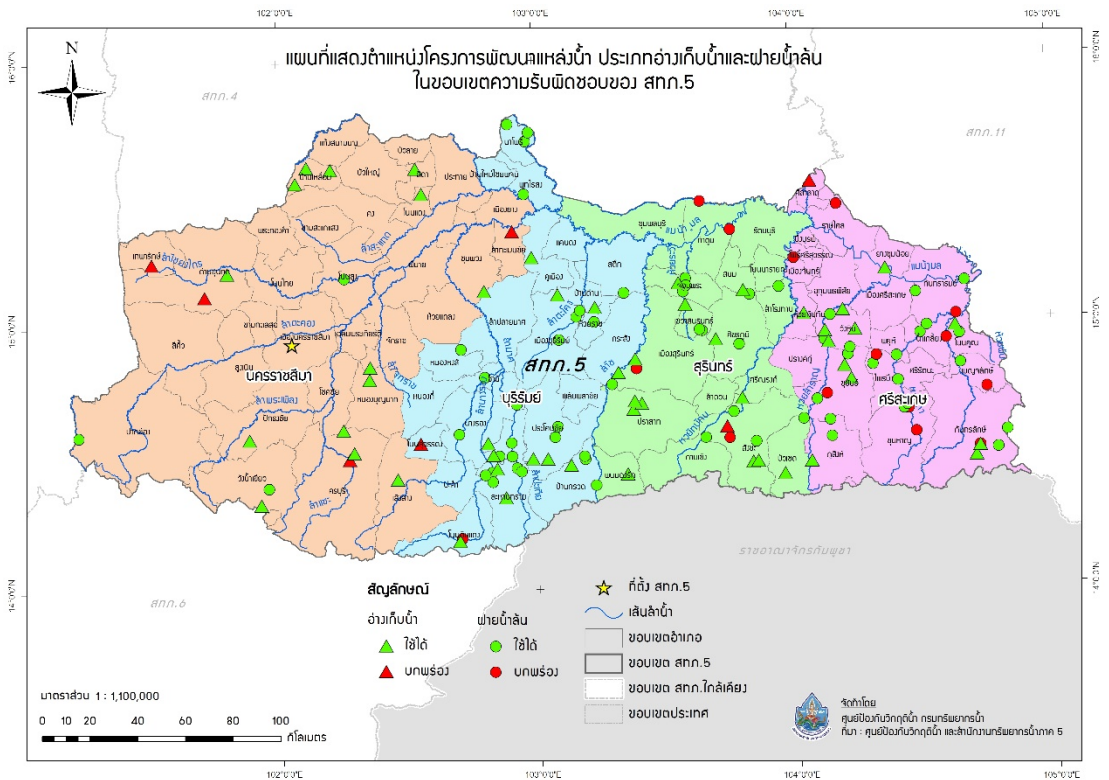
แผนที่แสดงตำแหน่งโครงการพัฒนาแหล่งน้ำ ประเภทอ่างเก็บน้ำและฝายน้ำล้น
ในขอบเขตความรับผิดชอบของ สทภ.5

102°0'0"E
103°0'0"E
104°0'0"E
105°0'0"E

16°0'0"N
15°0'0"N
14°0'0"N

N

สทภ.4
สทภ.11
สทภ.6

นครราชสีมา
บุรีรัมย์
สุรินทร์
ศรีสะเกษ
สทภ.5

ราชอาณาจักรกัมพูชา

สัญลักษณ์
อ่างเก็บน้ำ
ใช้ได้
ชำรุด
ฝายน้ำล้น
ใช้ได้
ชำรุด
ที่ตั้ง สทภ.5
เส้นลำน้ำ
ขอบเขตอำเภอ
ขอบเขต สทภ.5
ขอบเขต สทภ.ใกล้เคียง
ขอบเขตประเทศ

มาตราส่วน 1 : 1,100,000
0 10 20 40 60 80 100
กิโลเมตร

จัดทำโดย
ศูนย์ป้องกันวิกฤติน้ำ กรมทรัพยากรน้ำ
ที่มา : ศูนย์ป้องกันวิกฤติน้ำ และสำนักงานทรัพยากรน้ำภาค 5